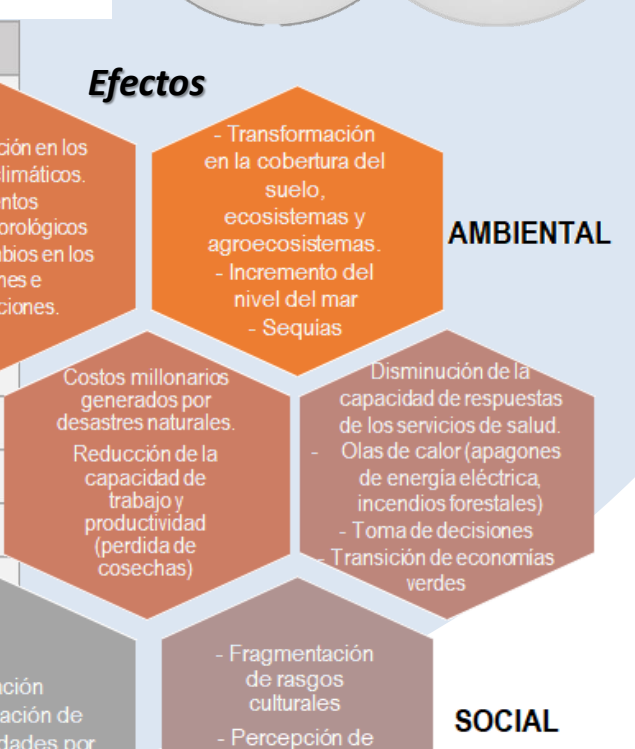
Efectos

ción en los
climáticos.
entos
rológicos
bios en los
nes e
ciones.

- Transformación en la cobertura del suelo, ecosistemas y agroecosistemas.
- Incremento del nivel del mar
- Sequías

AMBIENTAL

Costos millonarios generados por desastres naturales.

Reducción de la capacidad de trabajo y productividad (perdida de cosechas)

Disminución de la capacidad de respuestas de los servicios de salud.
- Olas de calor (apagones de energía eléctrica, incendios forestales)
- Toma de decisiones
- Transición de economías verdes

ción
ación de
dades por

- Fragmentación de rasgos culturales
- Percepción de

SOCIAL